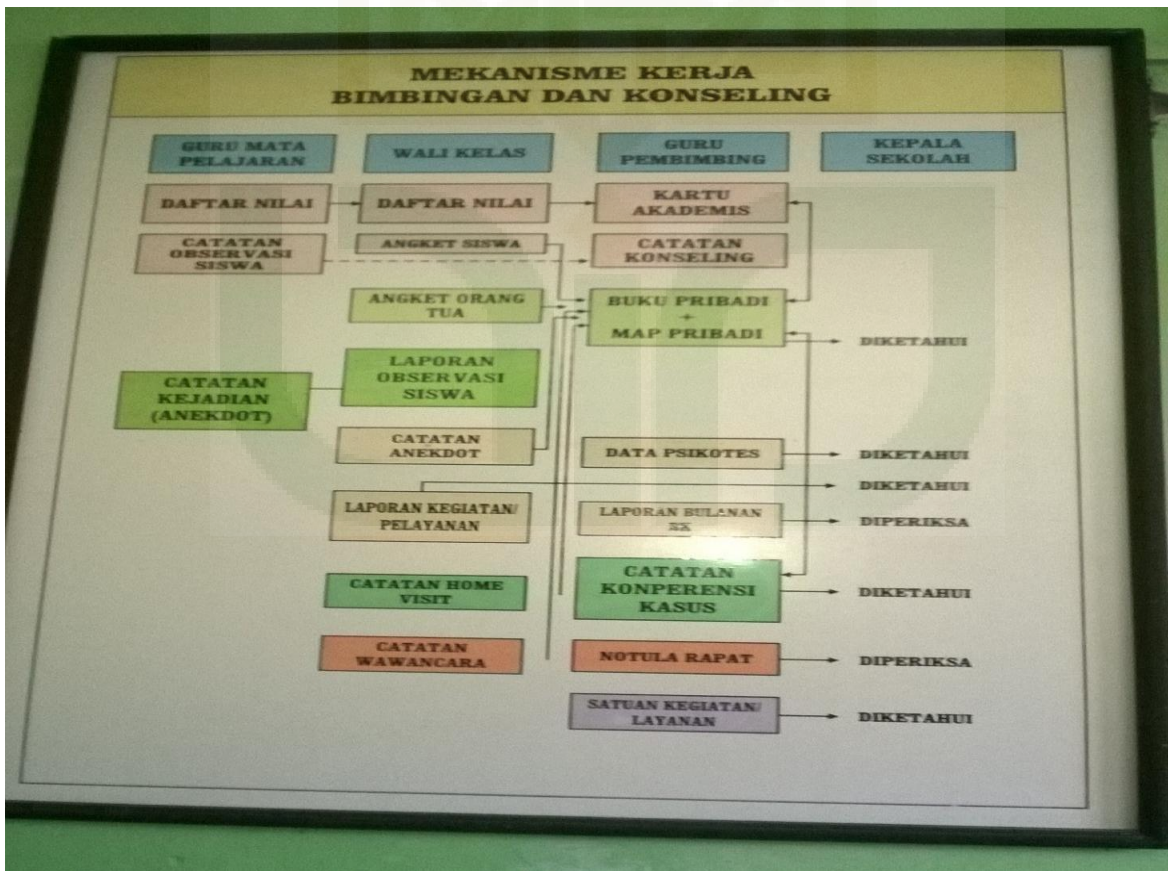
MEKANISME KERJA
BIMBINGAN DAN KONSELING

GURU MATA PELAJARAN

WALI KELAS

GURU PEMBIMBING

KEPALA SEKOLAH

DAFTAR NILAI

DAFTAR NILAI

KARTU AKADEMIS

CATATAN OBSERVASI SISWA

ANGKET SISWA

CATATAN KONSELING

ANGKET ORANG TUA

BUKU PRIBADI + MAP PRIBADI

DIKETAHUI

CATATAN KEJADIAN (ANEKDOT)

LAPORAN OBSERVASI SISWA

CATATAN ANEKDOT

DATA PSIKOTES

DIKETAHUI

DIKETAHUI

LAPORAN KEGIATAN/ PELAYANAN

LAPORAN BULANAN SX

DIPERIKSA

CATATAN HOME VISIT

CATATAN KONPERENSI KASUS

DIKETAHUI

CATATAN WAWANCARA

NOTULA RAPAT

DIPERIKSA

SATUAN KEGIATAN/ LAYANAN

DIKETAHUI